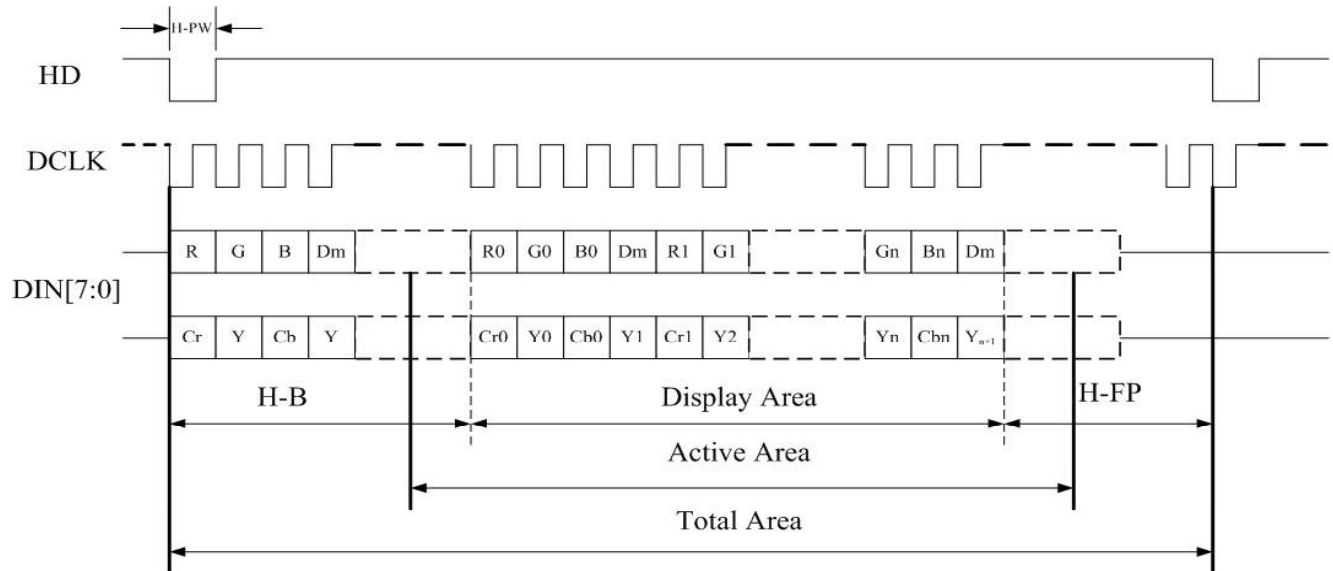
H-PW

HD

DCLK

DIN[7:0]

| R | G | B | Dm | R0 | G0 | B0 | Dm | R1 | G1 | Gn | Bn | Dm |
|---|---|---|---|---|---|---|---|---|---|---|---|---|
| Cr | Y | Cb | Y | Cr0 | Y0 | Cb0 | Y1 | Cr1 | Y2 | Yn | Cbn | $Y_{n+1}$ |

H-B

Display Area

H-FP

Active Area

Total Area